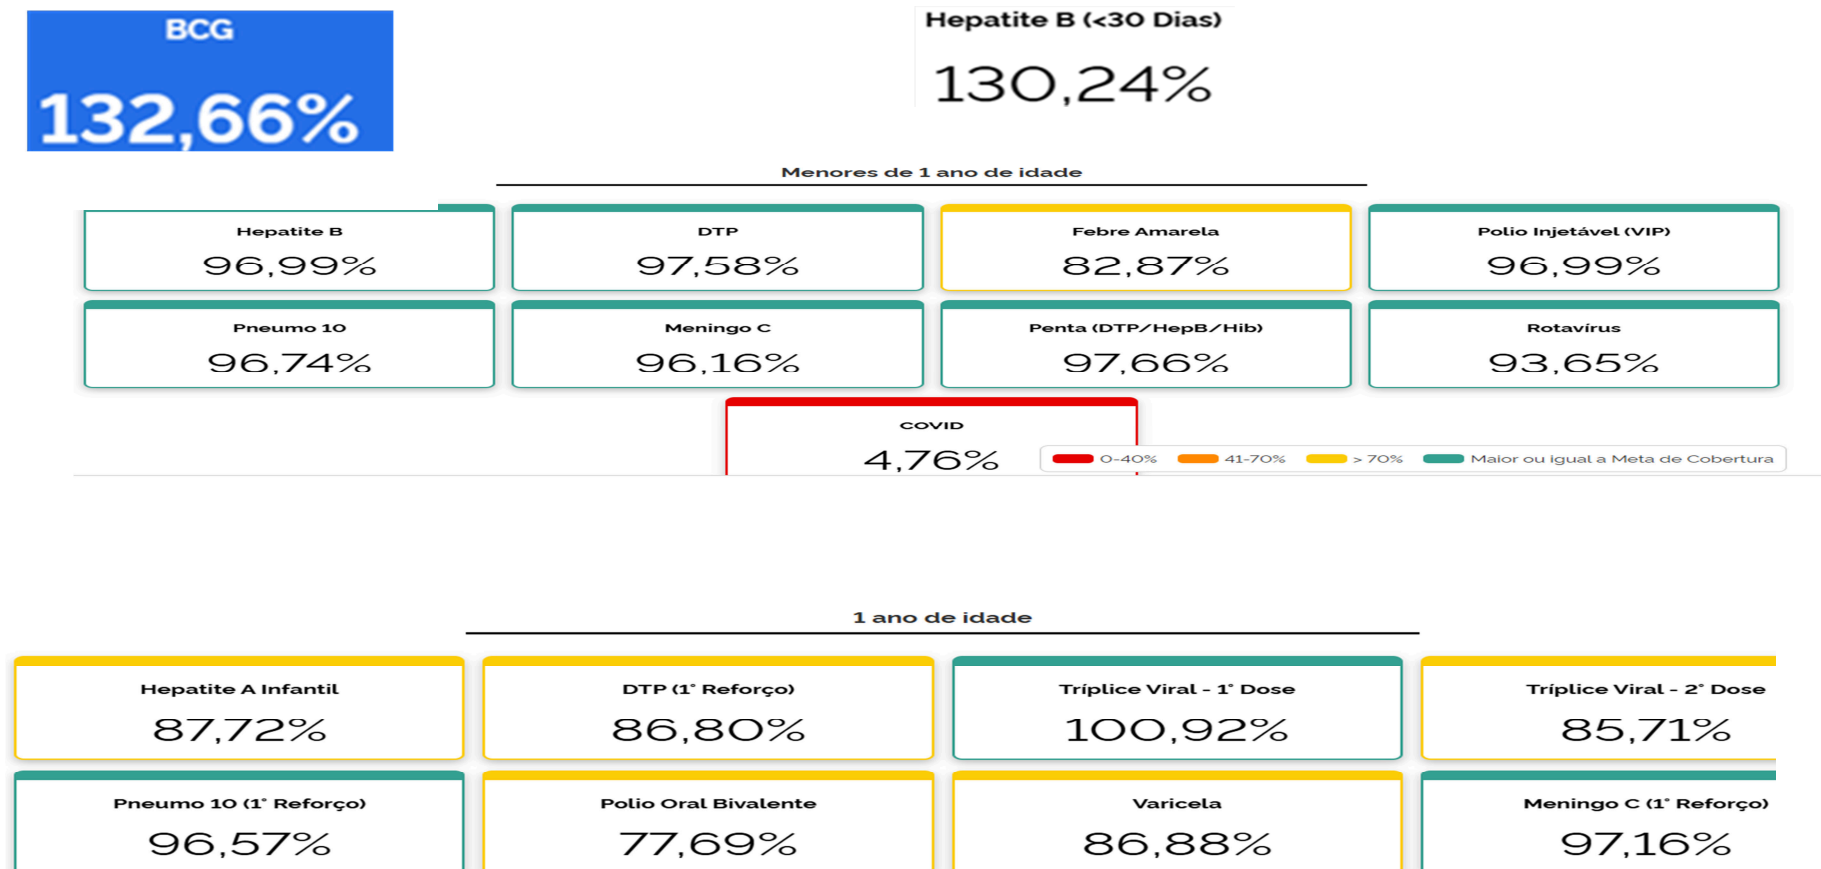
BCG

132,66%

Hepatite B (<30 Dias)

130,24%

Menores de 1 ano de idade

Hepatite B
96,99%

DTP
97,58%

Febre Amarela
82,87%

Polio Injetável (VIP)
96,99%

Pneumo 10
96,74%

Meningo C
96,16%

Penta (DTP/HepB/Hib)
97,66%

Rotavírus
93,65%

COVID
4,76%

0-40% 41-70% > 70% Maior ou igual a Meta de Cobertura

1 ano de idade

Hepatite A Infantil
87,72%

DTP (1° Reforço)
86,80%

Tríplice Viral - 1° Dose
100,92%

Tríplice Viral - 2° Dose
85,71%

Pneumo 10 (1° Reforço)
96,57%

Polio Oral Bivalente
77,69%

Varicela
86,88%

Meningo C (1° Reforço)
97,16%